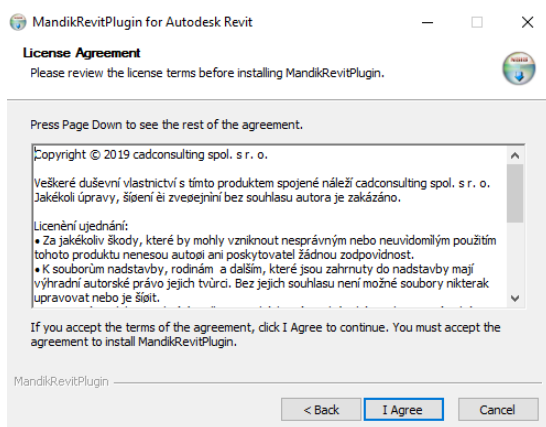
MandikRevitPlugin for Autodesk Revit

License Agreement
Please review the license terms before installing MandikRevitPlugin.

Press Page Down to see the rest of the agreement.

Copyright © 2019 cadconsulting spol. s r. o.

Veškeré duševní vlastnictví s tímto produktem spojené náleží cadconsulting spol. s r. o. Jakékoli úpravy, šíøení èi zveøejnìní bez souhlasu autora je zakázáno.

Licenèní ujednání:
• Za jakékoliv škody, které by mohly vzniknout nesprávným nebo neuvìdomìlým použitím tohoto produktu nenesou autoøi ani poskytovatel žádnou zodpovìdnost.
• K souborùm nadstavby, rodinám a dalším, které jsou zahrnuty do nadstavby mají výhradní autorské právo jejich tvùrci. Bez jejich souhlasu není možné soubory nikterak upravovat nebo je šíøit.

If you accept the terms of the agreement, click I Agree to continue. You must accept the agreement to install MandikRevitPlugin.

MandikRevitPlugin

< Back | I Agree | Cancel